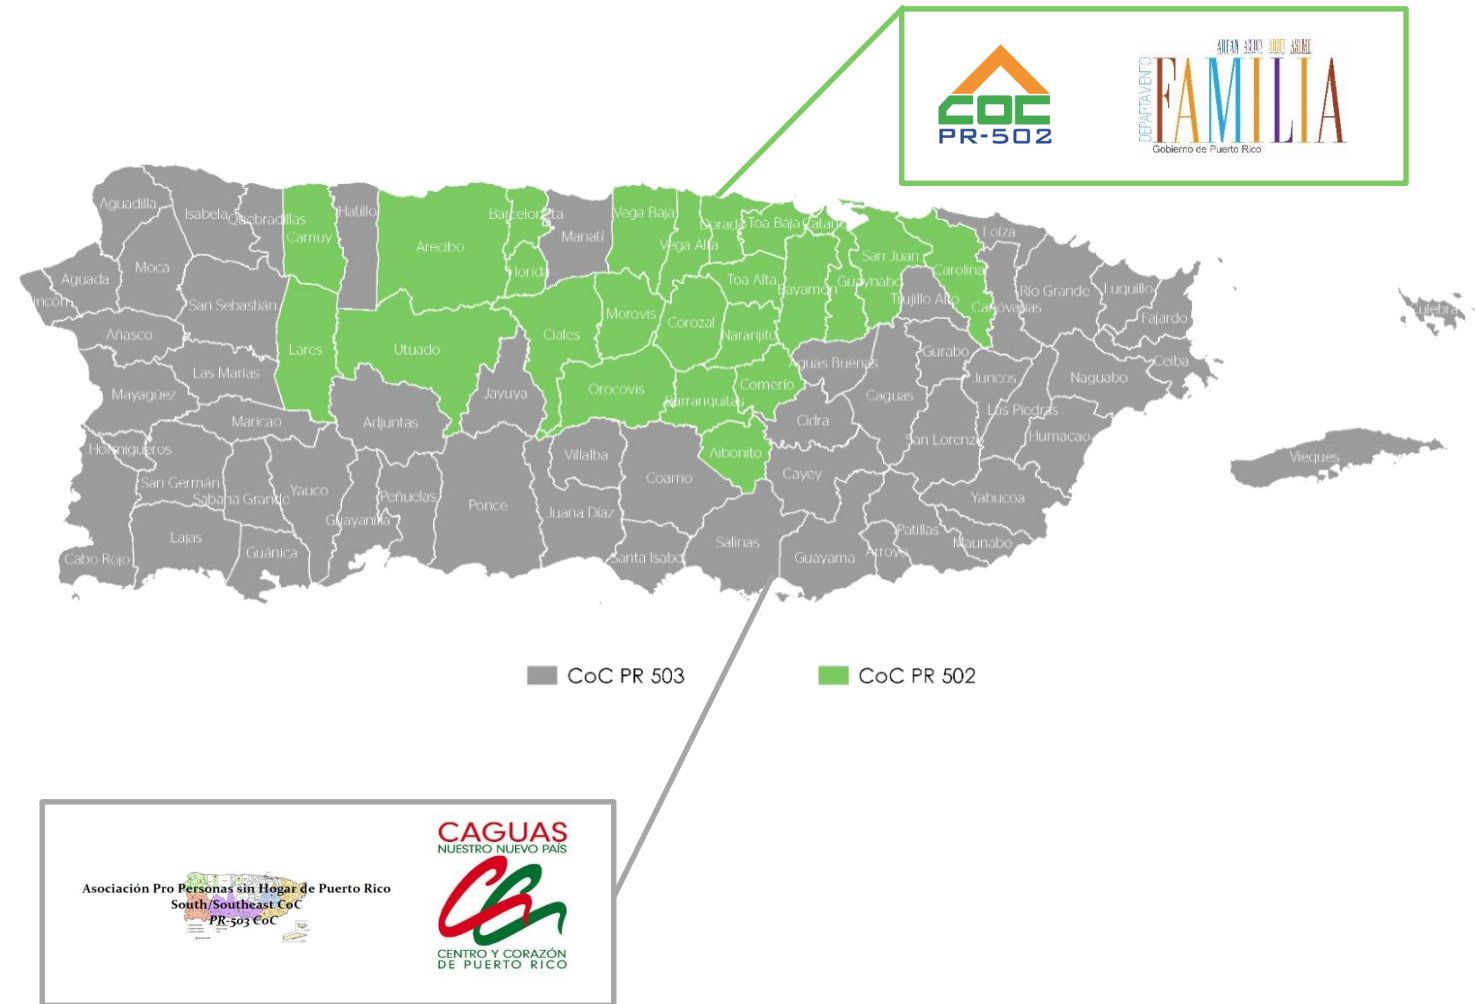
COC
PR-502

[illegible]
DEPARTAMENTO
FAMILIA
Gobierno de Puerto Rico

Aguadilla
Isabela
Quebradillas
Camuy
Hatillo
Arecibo
Barceloneta
Florida
Manatí
Vega Baja
Vega Alta
Dorado
Toa Baja
Cataño
San Juan
Carolina
Loíza
Aguada
Moca
Rincón
San Sebastián
Añasco
Lares
Utuado
Ciales
Morovis
Corozal
Toa Alta
Bayamón
Guaynabo
Trujillo Alto
Canóvanas
Río Grande
Luquillo
Fajardo
Culebra
Ceiba
Naguabo
Mayagüez
Las Marías
Maricao
Adjuntas
Jayuya
Orocovis
Barranquitas
Naranjito
Comerío
Aguas Buenas
Gurabo
Caguas
Juncos
Las Piedras
Humacao
Hormigueros
San Germán
Sabana Grande
Yauco
Guayanilla
Peñuelas
Ponce
Villalba
Juana Díaz
Coamo
Aibonito
Cidra
Cayey
San Lorenzo
Yabucoa
Lajas
Cabo Rojo
Guánica
Santa Isabel
Salinas
Guayama
Arroyo
Patillas
Maunabo
Vieques

CoC PR 503
CoC PR 502

Asociación Pro Personas sin Hogar de Puerto Rico
South/Southeast CoC
PR-503 CoC

CAGUAS
NUESTRO NUEVO PAÍS
CENTRO Y CORAZÓN DE PUERTO RICO